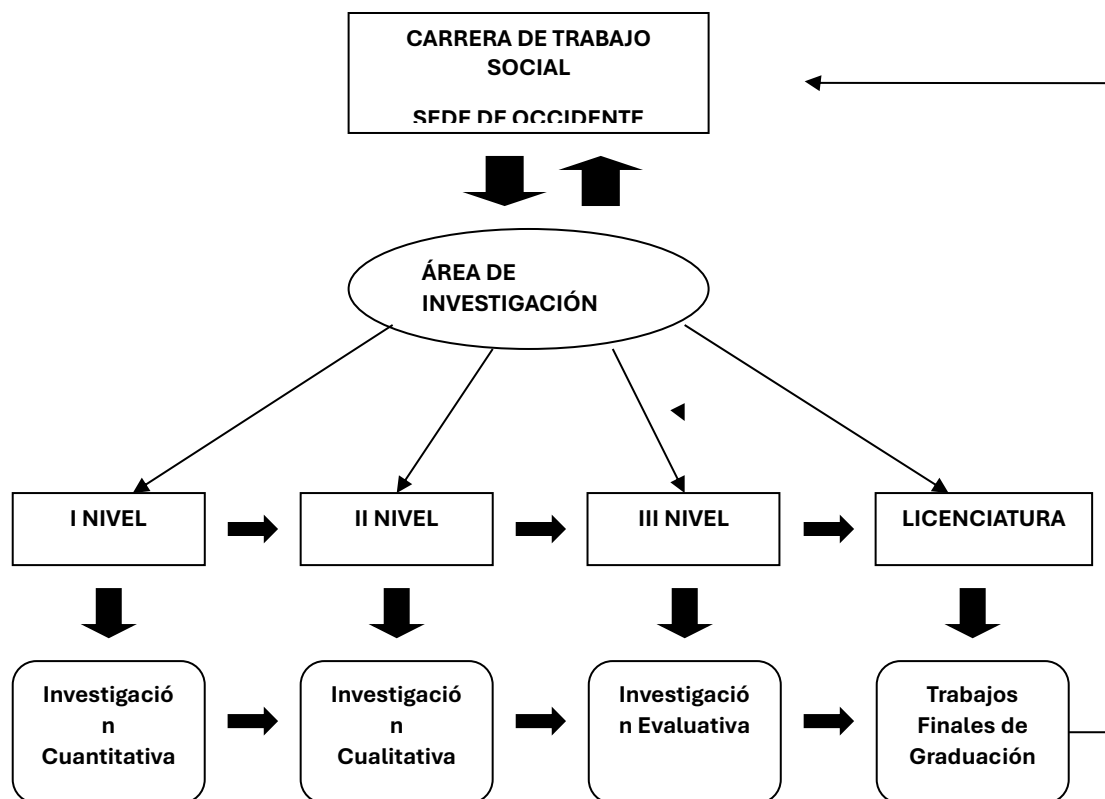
CARRERA DE TRABAJO SOCIAL

SEDE DE OCCIDENTE

ÁREA DE INVESTIGACIÓN

I NIVEL

II NIVEL

III NIVEL

LICENCIATURA

Investigación Cuantitativa

Investigación Cualitativa

Investigación Evaluativa

Trabajos Finales de Graduación